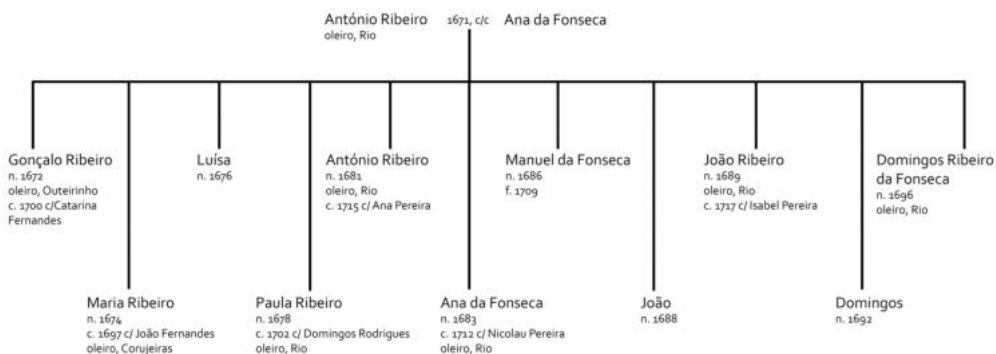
António Ribeiro
oleiro, Rio

1671, c/c

Ana da Fonseca

Gonçalo Ribeiro
n. 1672
oleiro, Outeirinho
c. 1700 c/Catarina Fernandes

Maria Ribeiro
n. 1674
c. 1697 c/ João Fernandes
oleiro, Corujeiras

Luísa
n. 1676

Paula Ribeiro
n. 1678
c. 1702 c/ Domingos Rodrigues
oleiro, Rio

António Ribeiro
n. 1681
oleiro, Rio
c. 1715 c/ Ana Pereira

Ana da Fonseca
n. 1683
c. 1712 c/ Nicolau Pereira
oleiro, Rio

Manuel da Fonseca
n. 1686
f. 1709

João
n. 1688

João Ribeiro
n. 1689
oleiro, Rio
c. 1717 c/ Isabel Pereira

Domingos
n. 1692

Domingos Ribeiro da Fonseca
n. 1696
oleiro, Rio